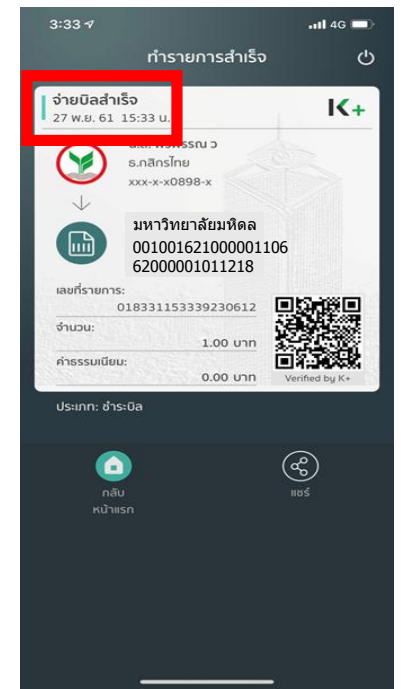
3:33
4G

ทำรายการสำเร็จ

จ่ายบิลสำเร็จ
27 พ.ย. 61 15:33 น.

K+

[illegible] พรพรรณ ว
ธ.กสิกรไทย
xxx-x-x0898-x

มหาวิทยาลัยมหิดล
001001621000001106
62000001011218

เลขที่รายการ:
018331153339230612

จำนวน:
1.00 บาท

ค่าธรรมเนียม:
0.00 บาท

Verified by K+

ประเภท: ชำระบิล

กลับ
หน้าแรก

แชร์